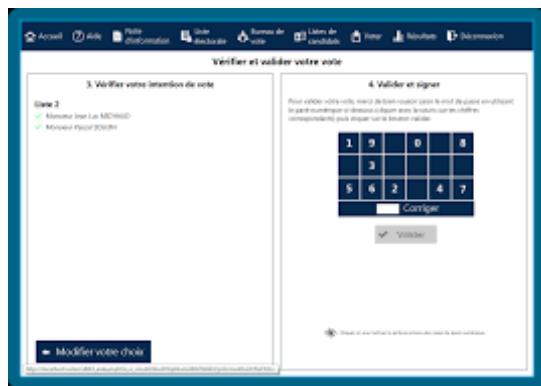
Accueil | Aide | Note d'information | Liste électorale | Bureau de vote | Listes de candidats | Voter | Résultats | Déconnexion

Vérifier et valider votre vote

3. Vérifier votre intention de vote

Liste 2
Monsieur Jean Luc MICHAUD
Monsieur Pascal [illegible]

Modifier votre choix

4. Valider et signer

Pour valider votre vote, merci de bien vouloir saisir le mot de passe en utilisant le pavé numérique ci-dessous cliquant avec la souris sur les chiffres correspondants puis cliquer sur le bouton valider

| 1 | 9 | | 0 | | 8 |
|---|---|---|---|---|---|
| | 3 | | | | |
| 5 | 6 | 2 | | 4 | 7 |

Corriger

Valider

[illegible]

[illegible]